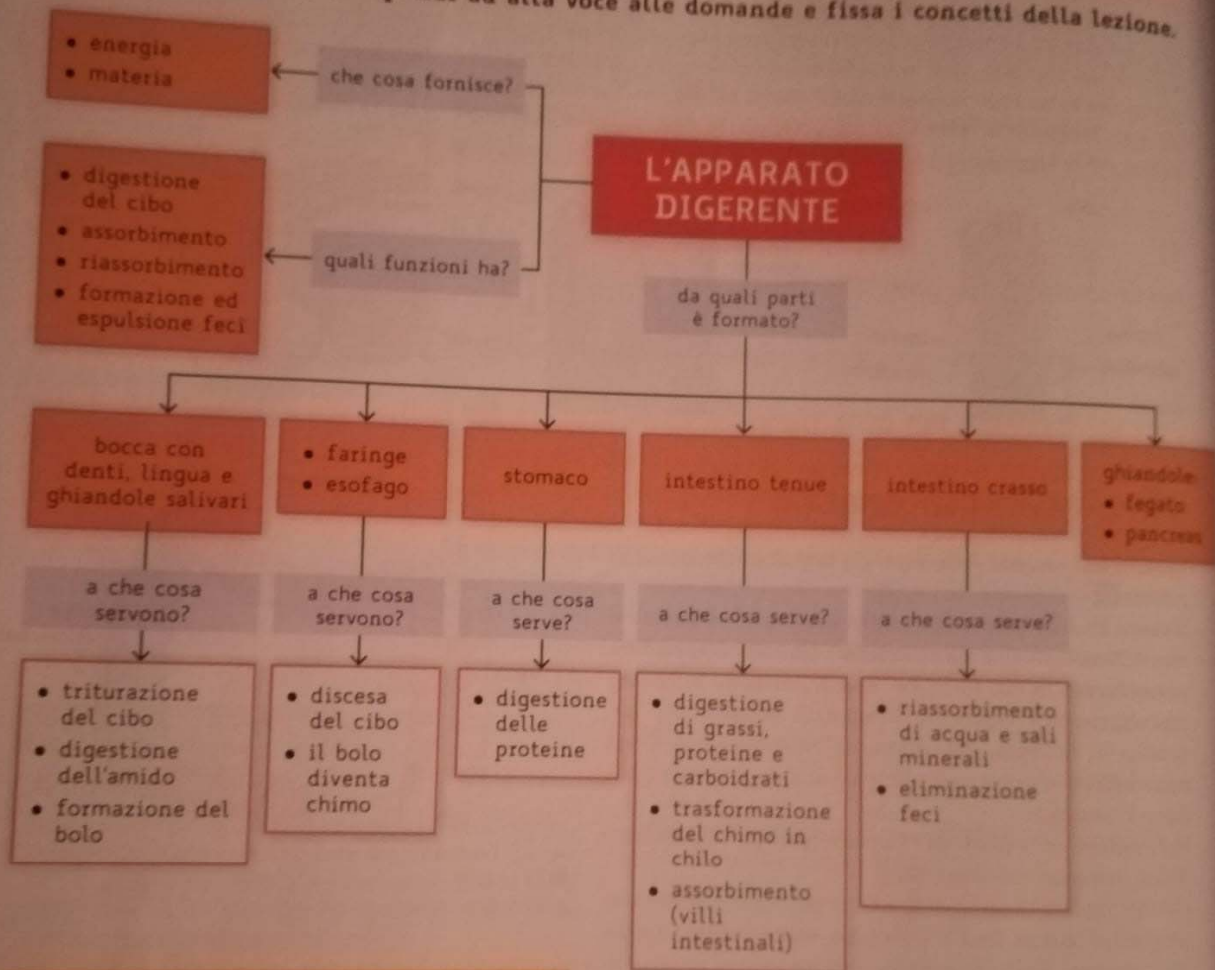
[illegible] voce alle domande e fissa i concetti della lezione.

- energia
- materia

che cosa fornisce?

- digestione del cibo
- assorbimento
- riassorbimento
- formazione ed espulsione feci

quali funzioni ha?

L'APPARATO DIGERENTE

da quali parti è formato?

bocca con denti, lingua e ghiandole salivari

- faringe
- esofago

stomaco

intestino tenue

intestino crasso

ghiandole
- fegato
- pancreas

a che cosa servono?

a che cosa servono?

a che cosa serve?

a che cosa serve?

a che cosa serve?

- triturazione del cibo
- digestione dell'amido
- formazione del bolo

- discesa del cibo
- il bolo diventa chimo

- digestione delle proteine

- digestione di grassi, proteine e carboidrati
- trasformazione del chimo in chilo
- assorbimento (villi intestinali)

- riassorbimento di acqua e sali minerali
- eliminazione feci